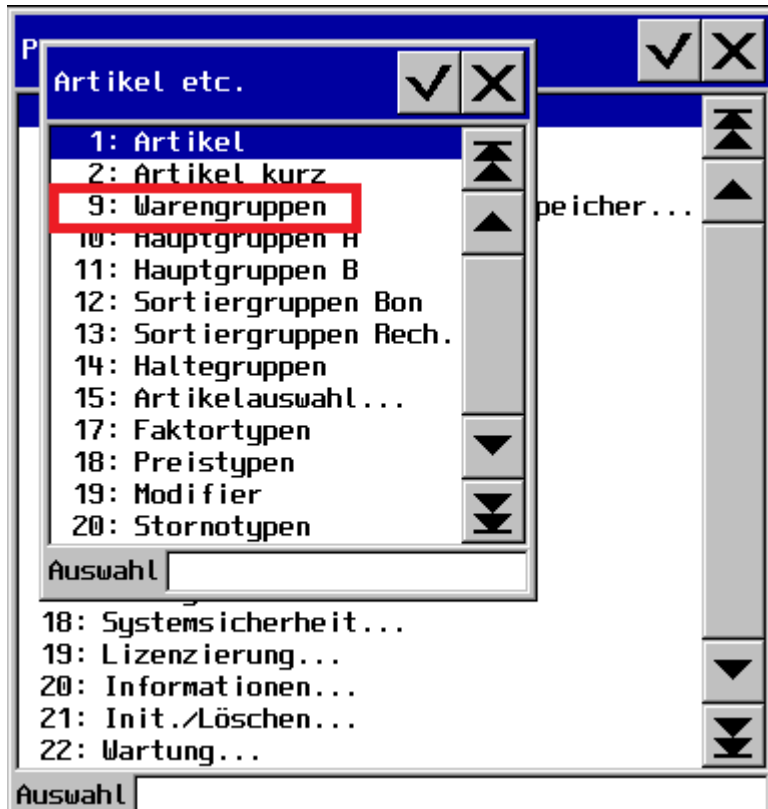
P

Artikel etc.

1: Artikel
2: Artikel kurz
9: Warengruppen
10: Hauptgruppen A
11: Hauptgruppen B
12: Sortiergruppen Bon
13: Sortiergruppen Rech.
14: Haltegruppen
15: Artikelauswahl...
17: Faktortypen
18: Preistypen
19: Modifier
20: Stornotypen

Auswahl

peicher...

18: Systemsicherheit...
19: Lizenzierung...
20: Informationen...
21: Init./Löschen...
22: Wartung...

Auswahl